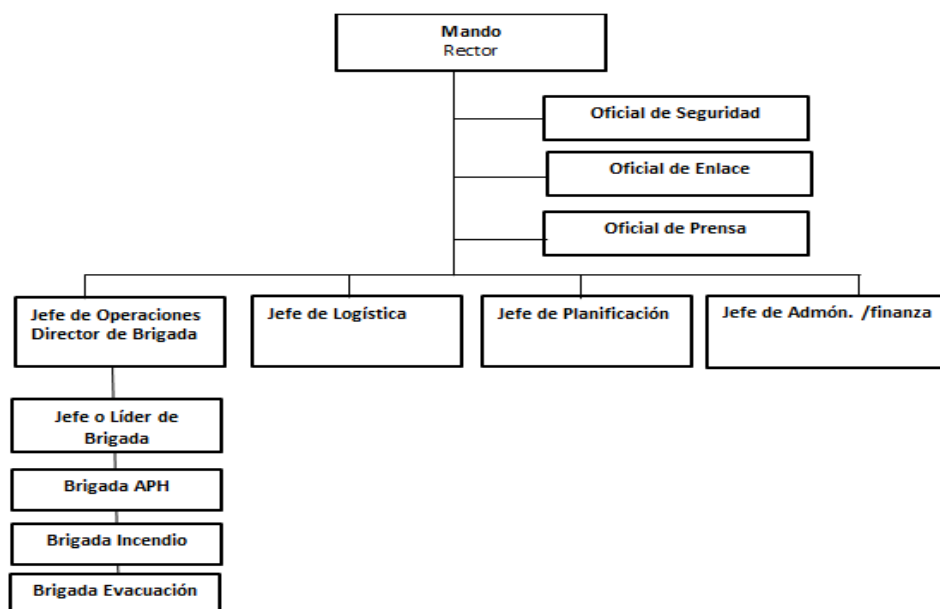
Mando
Rector

Oficial de Seguridad

Oficial de Enlace

Oficial de Prensa

Jefe de Operaciones Director de Brigada

Jefe de Logística

Jefe de Planificación

Jefe de Admón. /finanza

Jefe o Líder de Brigada

Brigada APH

Brigada Incendio

Brigada Evacuación